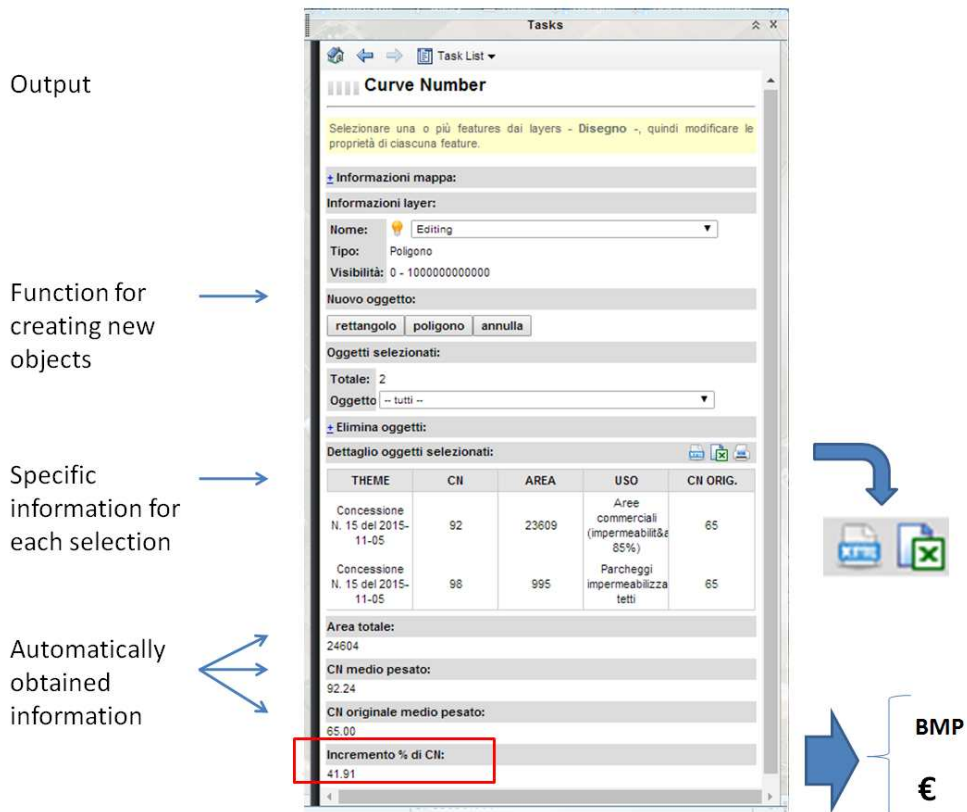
Output

Function for creating new objects

Specific information for each selection

Automatically obtained information

Tasks

Task List

Curve Number

Selezionare una o più features dai layers - Disegno -, quindi modificare le proprietà di ciascuna feature.

+ Informazioni mappa:

Informazioni layer:

Nome: Editing

Tipo: Poligono

Visibilità: 0 - 1000000000000

Nuovo oggetto:

rettangolo | poligono | annulla

Oggetti selezionati:

Totale: 2

Oggetto -- tutti --

+ Elimina oggetti:

Dettaglio oggetti selezionati:

| THEME | CN | AREA | USO | CN ORIG. |
|---|---|---|---|---|
| Concessione N. 15 del 2015-11-05 | 92 | 23609 | Aree commerciali (impermeabilit&a 85%) | 65 |
| Concessione N. 15 del 2015-11-05 | 98 | 995 | Parcheggi impermeabilizza tetti | 65 |

Area totale:
24604

CN medio pesato:
92.24

CN originale medio pesato:
65.00

Incremento % di CN:
41.91

BMP

€